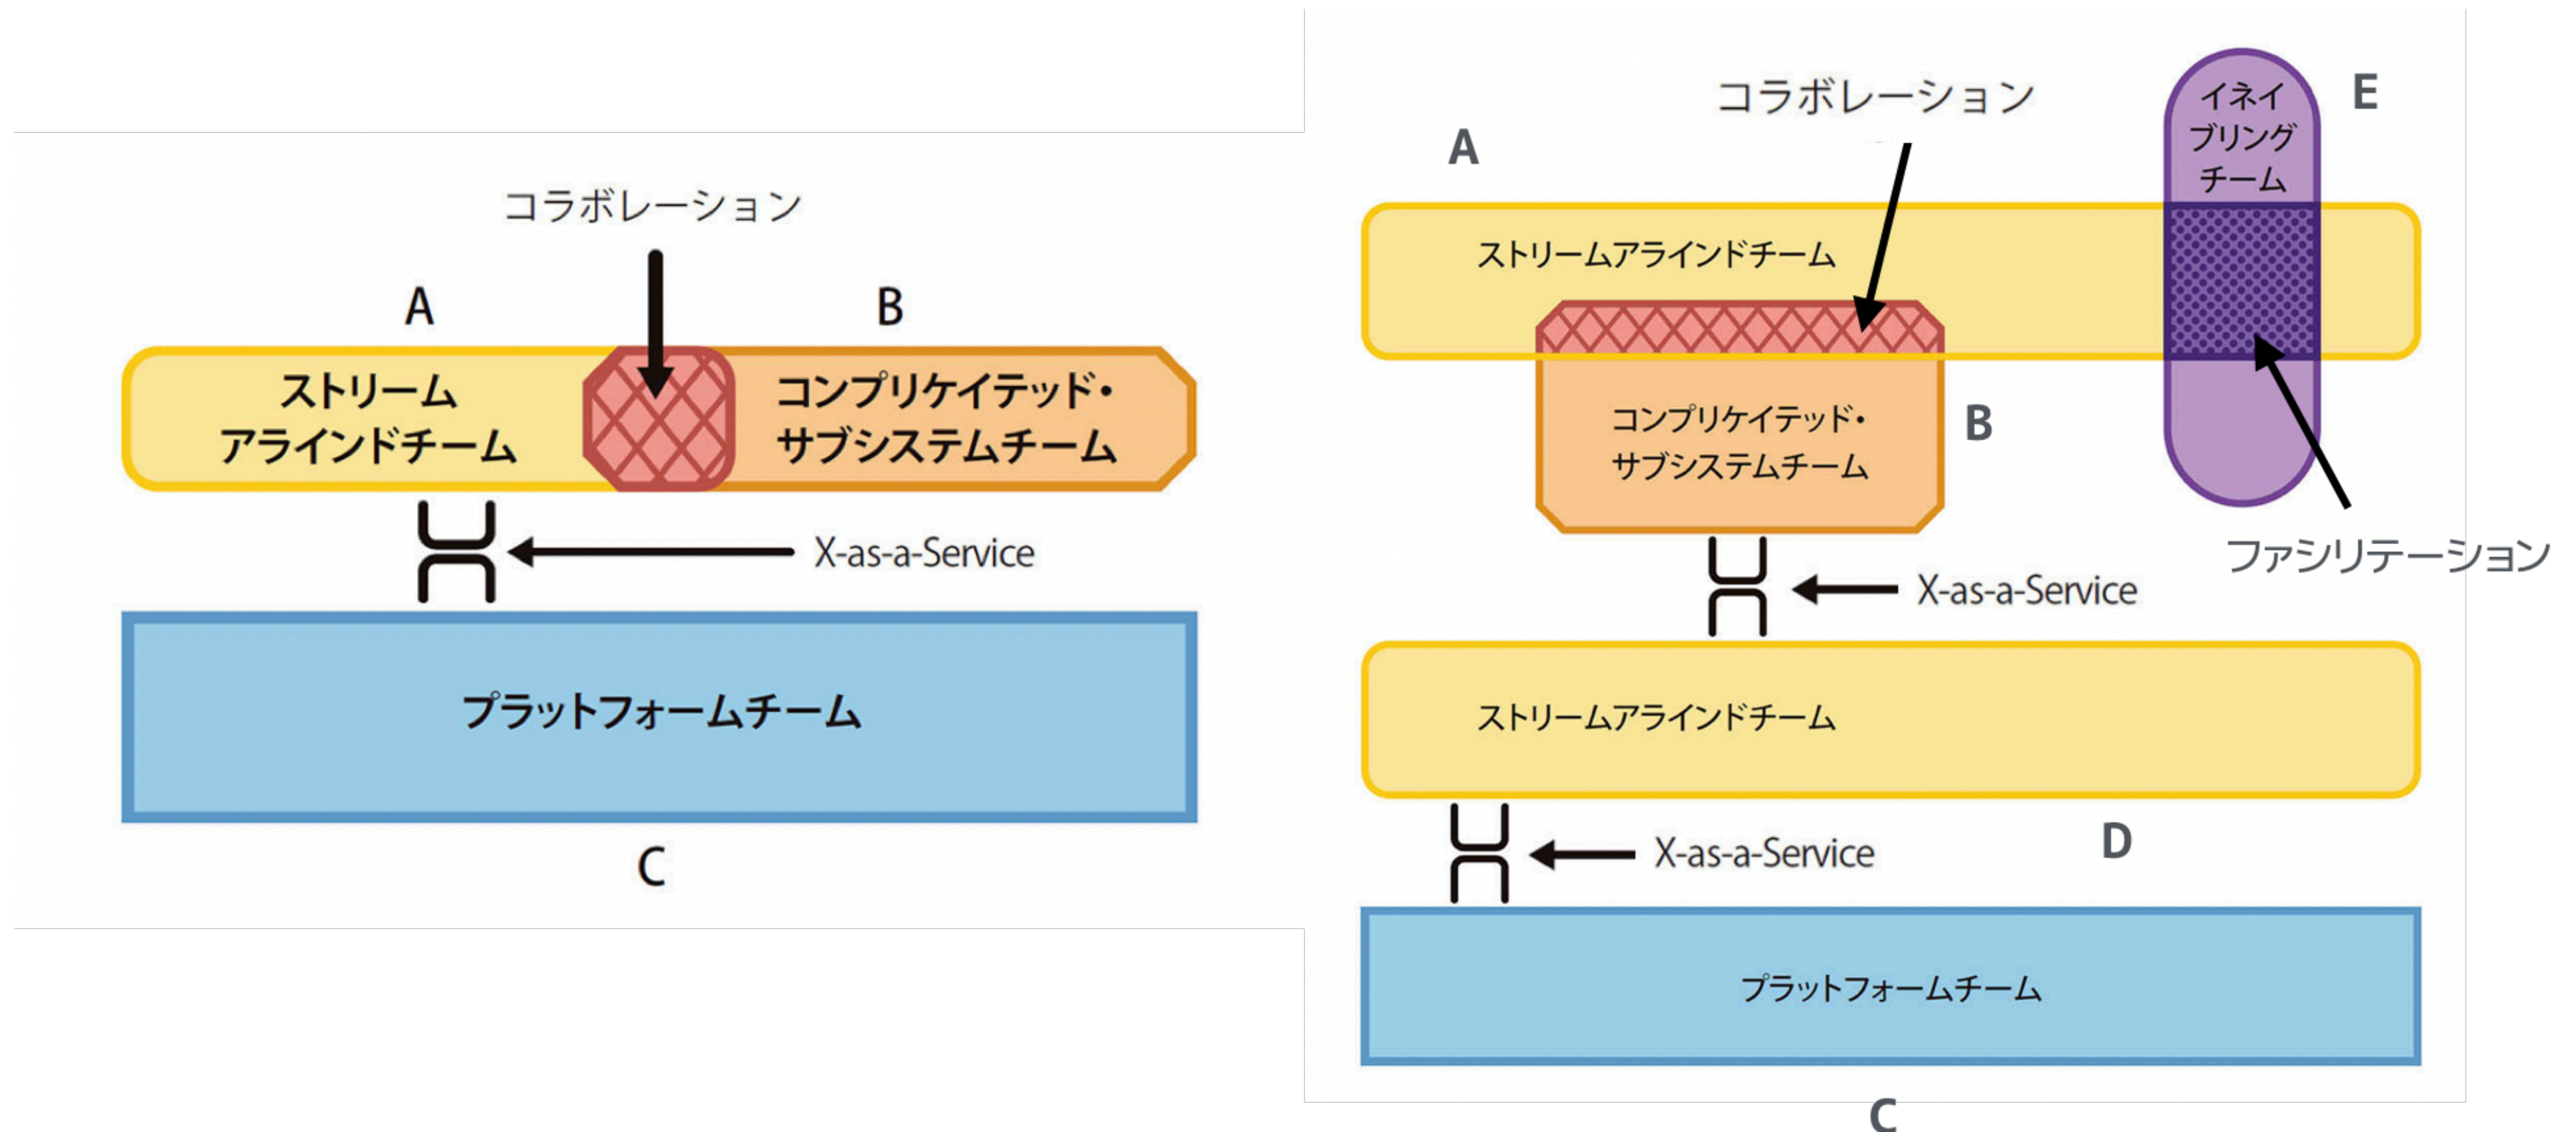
コラボレーション

A

B

ストリーム
アラインドチーム

コンプリケイテッド・
サブシステムチーム

X-as-a-Service

プラットフォームチーム

C

コラボレーション

イネイ
ブリング
チーム

E

A

ストリームアラインドチーム

コンプリケイテッド・
サブシステムチーム

B

ファシリテーション

X-as-a-Service

ストリームアラインドチーム

X-as-a-Service

D

プラットフォームチーム

C